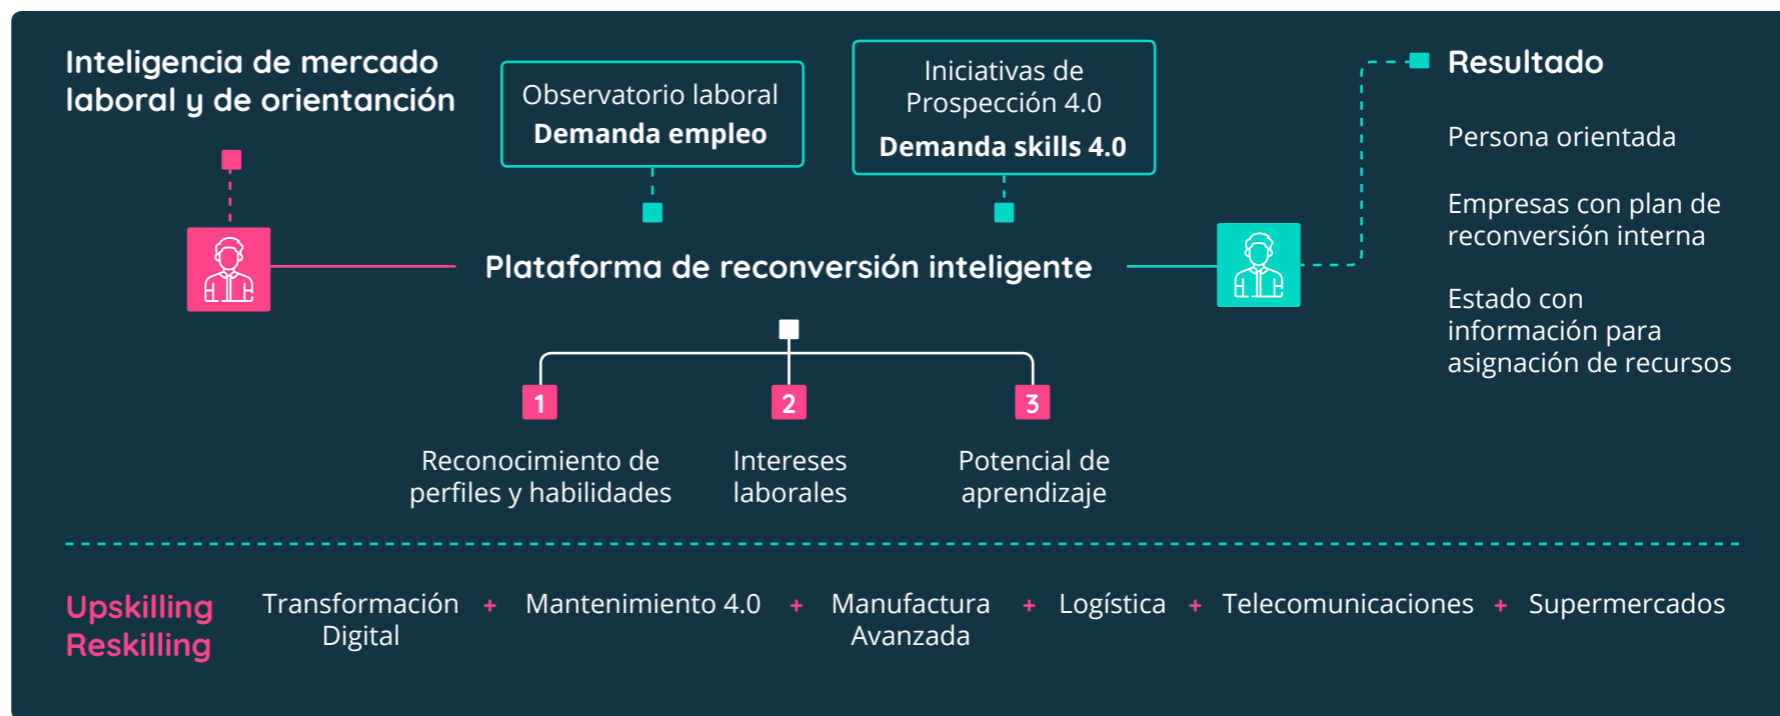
Inteligencia de mercado laboral y de orientanción

Observatorio laboral
Demanda empleo

Iniciativas de Prospección 4.0
Demanda skills 4.0

Resultado

Persona orientada

Empresas con plan de reconversión interna

Estado con información para asignación de recursos

Plataforma de reconversión inteligente

1
Reconocimiento de perfiles y habilidades

2
Intereses laborales

3
Potencial de aprendizaje

Upskilling
Reskilling

Transformación Digital + Mantenimiento 4.0 + Manufactura Avanzada + Logística + Telecomunicaciones + Supermercados